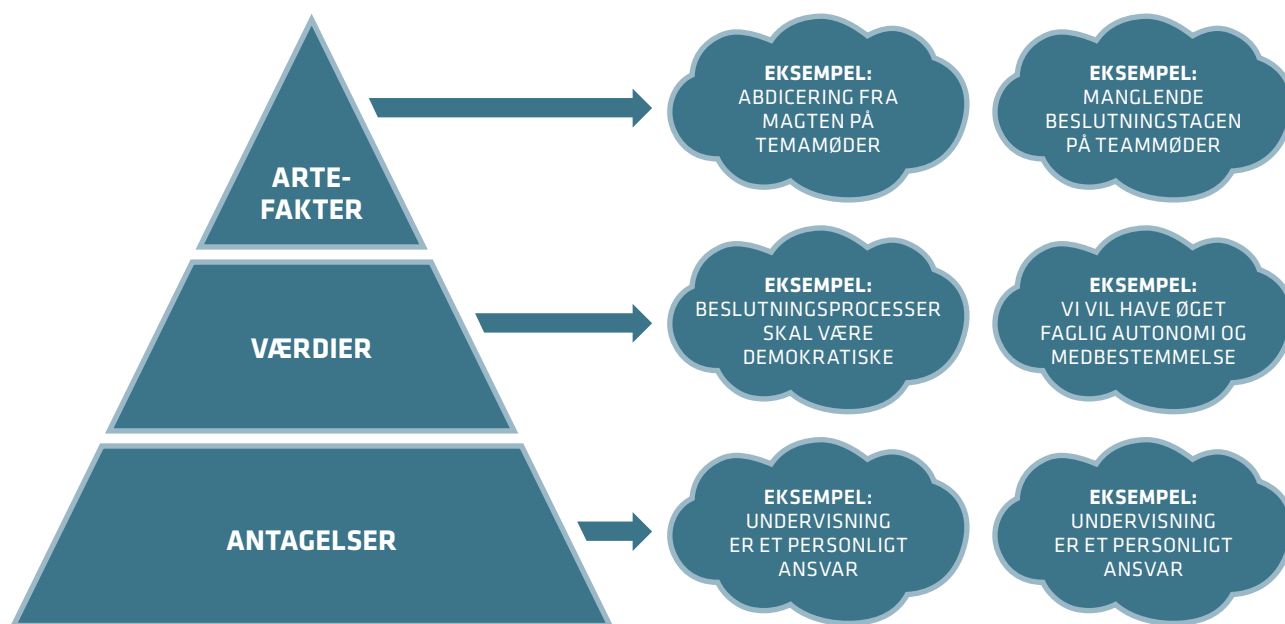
ARTE-
FAKTER

EKSEMPEL:
ABDICERING FRA MAGTEN PÅ TEMAMØDER

EKSEMPEL:
MANGLENDE BESLUTNINGSTAGEN PÅ TEAMMØDER

VÆRDIER

EKSEMPEL:
BESLUTNINGSPROCESSER SKAL VÆRE DEMOKRATISKE

EKSEMPEL:
VI VIL HAVE ØGET FAGLIG AUTONOMI OG MEDBESTEMMELSE

ANTAGELSER

EKSEMPEL:
UNDERVISNING ER ET PERSONLIGT ANSVAR

EKSEMPEL:
UNDERVISNING ER ET PERSONLIGT ANSVAR